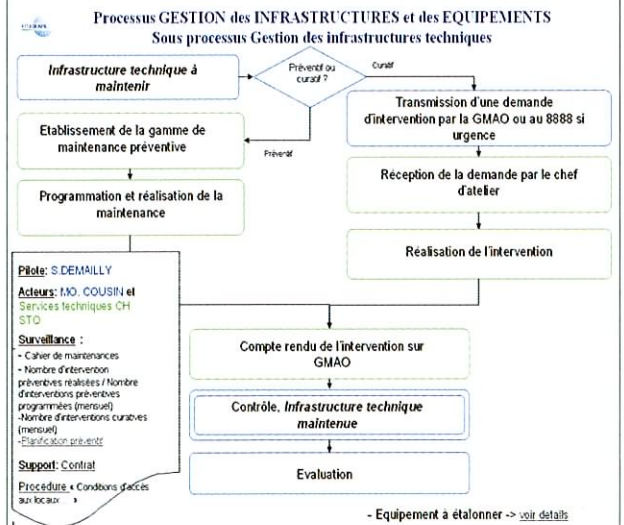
Processus GESTION des INFRASTRUCTURES et des EQUIPEMENTS
Sous processus Gestion des infrastructures techniques

Infrastructure technique à maintenir

Préventif ou curatif ?

Curatif

Transmission d'une demande d'intervention par la GMAO ou au 8888 si urgence

Etablissement de la gamme de maintenance préventive

Préventif

Réception de la demande par le chef d'atelier

Programmation et réalisation de la maintenance

Réalisation de l'intervention

Pilote: S.DEMAILLY

Acteurs: MO. COUSIN et Services techniques CH STQ

Surveillance :
- Cahier de maintenances
- Nombre d'intervention préventives réalisées / Nombre d'interventions préventives programmées (mensuel)
-Nombre d'interventions curatives (mensuel)
-Planification préventif

Support: Contrat

Procédure « Conditions d'accès aux locaux »

Compte rendu de l'intervention sur GMAO

Contrôle, Infrastructure technique maintenue

Evaluation

- Equipement à étalonner -> voir details